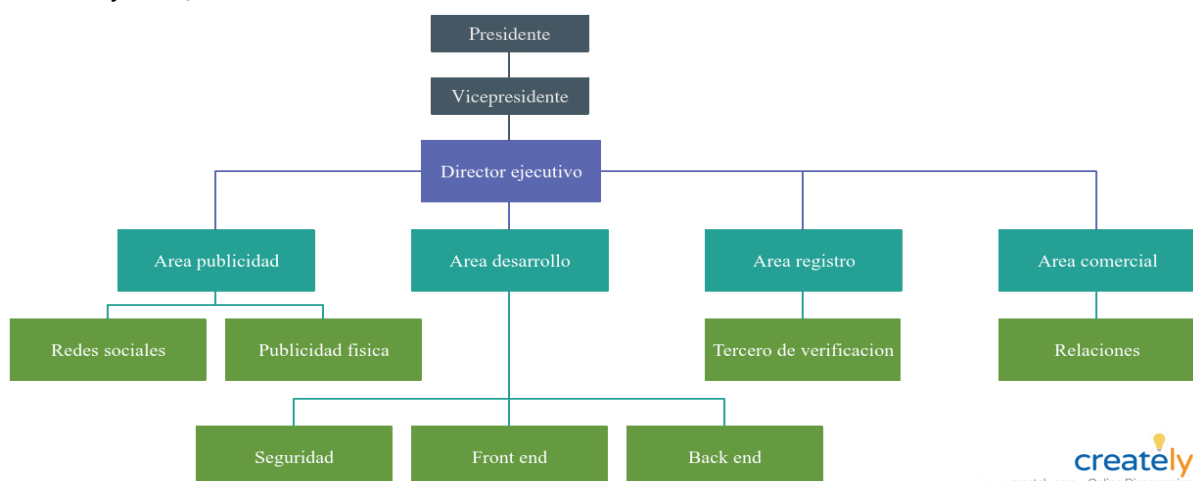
Presidente

Vicepresidente

Director ejecutivo

Area publicidad

Area desarrollo

Area registro

Area comercial

Redes sociales

Publicidad fisica

Tercero de verificacion

Relaciones

Seguridad

Front end

Back end

creately

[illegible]